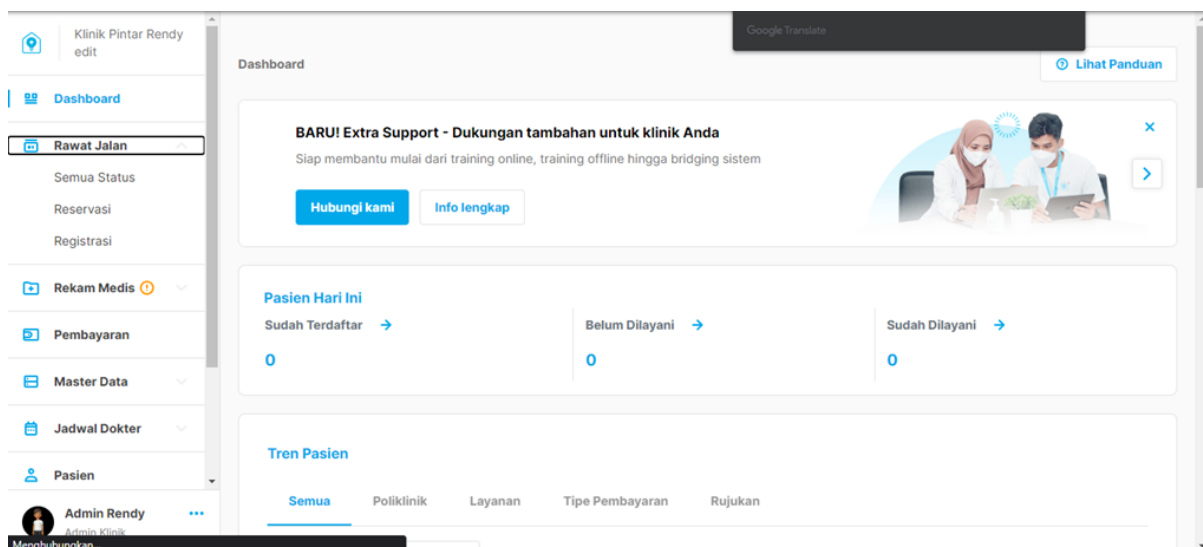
Klinik Pintar Rendy
edit

Dashboard

Rawat Jalan

Semua Status

Reservasi

Registrasi

Rekam Medis

Pembayaran

Master Data

Jadwal Dokter

Pasien

Admin Rendy
Admin Klinik

Menghubungkan

Google Translate

Dashboard

Lihat Panduan

BARU! Extra Support - Dukungan tambahan untuk klinik Anda

Siap membantu mulai dari training online, training offline hingga bridging sistem

Hubungi kami

Info lengkap

Pasien Hari Ini

Sudah Terdaftar

0

Belum Dilayani

0

Sudah Dilayani

0

Tren Pasien

Semua

Poliklinik

Layanan

Tipe Pembayaran

Rujukan